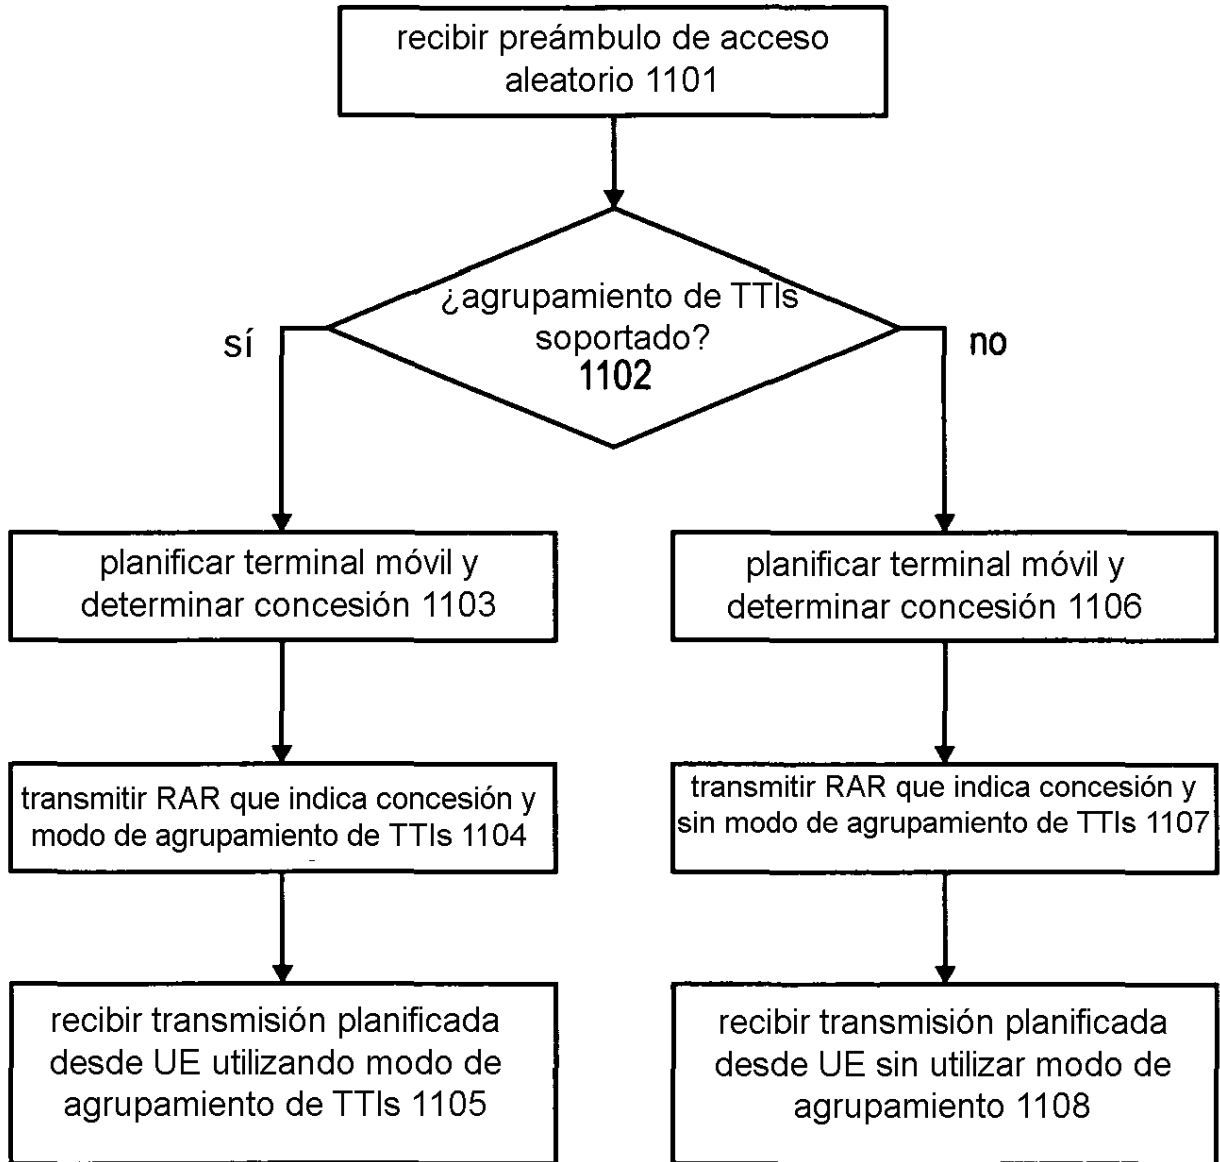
recibir preámbulo de acceso aleatorio 1101

¿agrupamiento de TTIs soportado? 1102

sí

no

planificar terminal móvil y determinar concesión 1103

planificar terminal móvil y determinar concesión 1106

transmitir RAR que indica concesión y modo de agrupamiento de TTIs 1104

transmitir RAR que indica concesión y sin modo de agrupamiento de TTIs 1107

recibir transmisión planificada desde UE utilizando modo de agrupamiento de TTIs 1105

recibir transmisión planificada desde UE sin utilizar modo de agrupamiento 1108